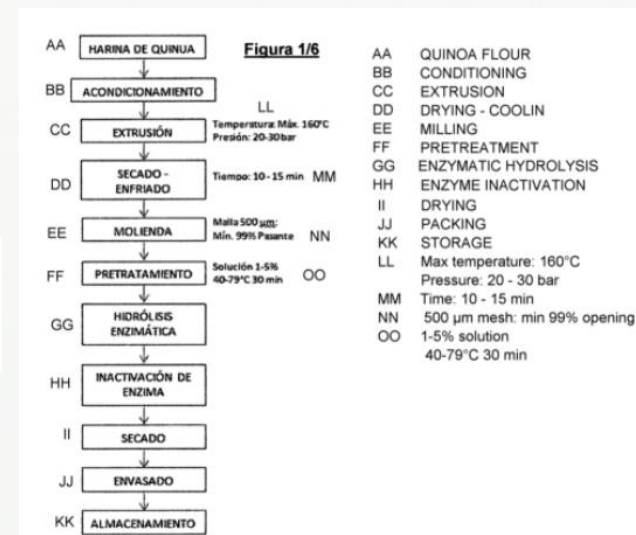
AA HARINA DE QUINUA

Figura 1/6

BB ACONDICIONAMIENTO

LL

CC EXTRUSIÓN

Temperatura Máx. 160°C
Presión: 20-30bar

DD SECADO - ENFRIADO

Tiempo: 10 - 15 min MM

EE MOLIENDA

Malla 500 µm: Mín. 99% Pasante NN

FF PRETRATAMIENTO

Solución 1-5% 40-79°C 30 min OO

GG HIDRÓLISIS ENZIMÁTICA

HH INACTIVACIÓN DE ENZIMA

II SECADO

JJ ENVASADO

KK ALMACENAMIENTO

AA QUINOA FLOUR
BB CONDITIONING
CC EXTRUSION
DD DRYING - COOLIN
EE MILLING
FF PRETREATMENT
GG ENZYMATIC HYDROLYSIS
HH ENZYME INACTIVATION
II DRYING
JJ PACKING
KK STORAGE
LL Max temperature: 160°C
Pressure: 20 - 30 bar
MM Time: 10 - 15 min
NN 500 µm mesh: min 99% opening
OO 1-5% solution
40-79°C 30 min